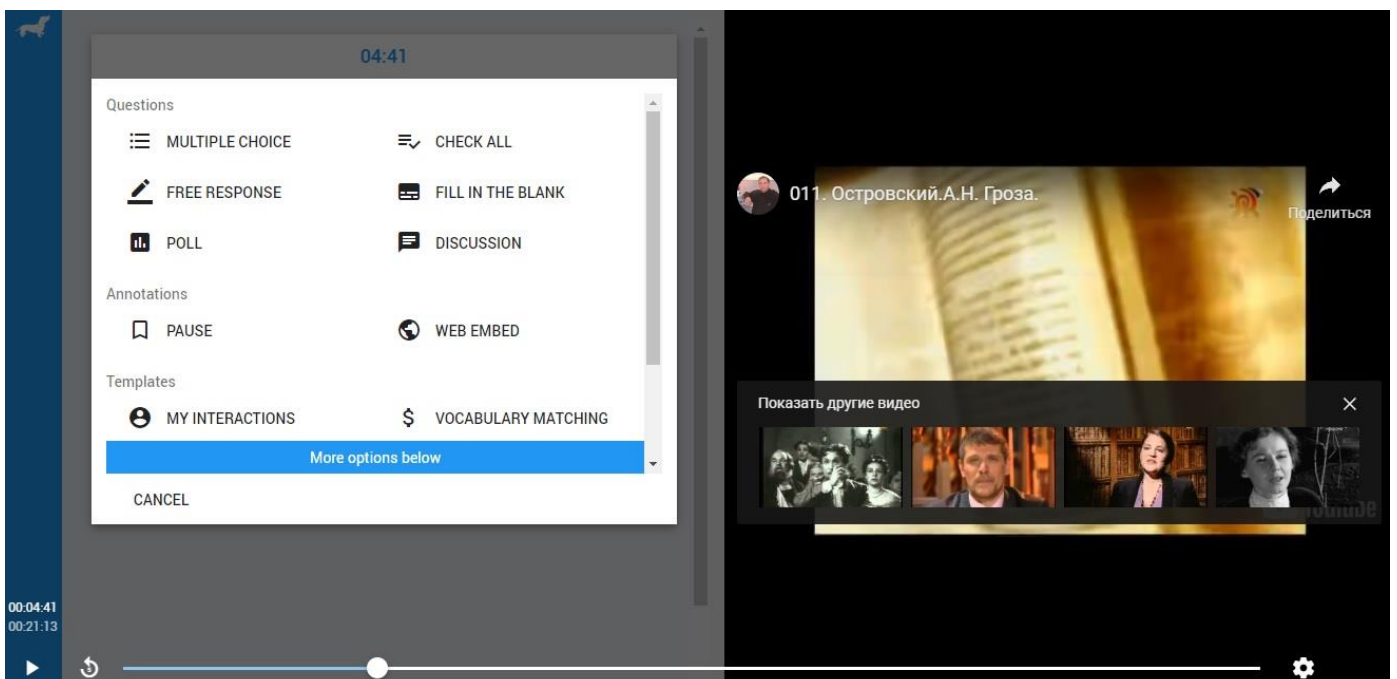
04:41

Questions

MULTIPLE CHOICE

CHECK ALL

FREE RESPONSE

FILL IN THE BLANK

POLL

DISCUSSION

Annotations

PAUSE

WEB EMBED

Templates

MY INTERACTIONS

VOCABULARY MATCHING

More options below

CANCEL

011. Островский.А.Н. Гроза.

Поделиться

Показать другие видео

00:04:41
00:21:13